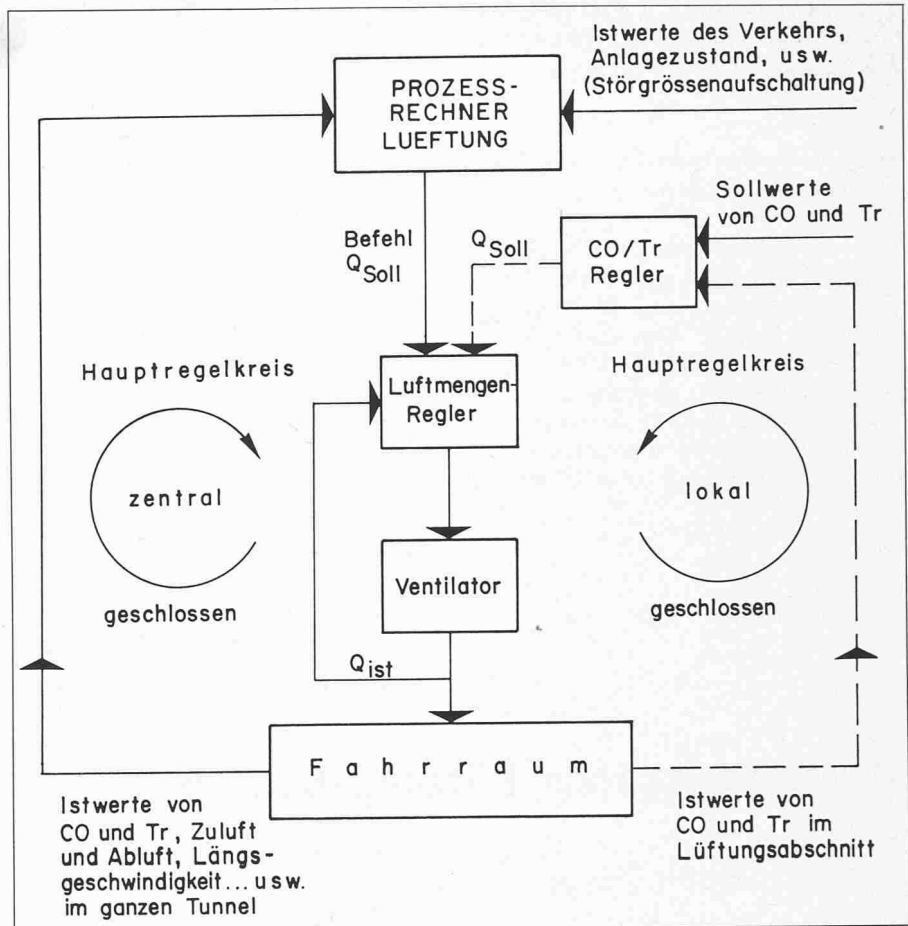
Istwerte des Verkehrs, Anlagezustand, usw. (Störgrössenaufschaltung)

PROZESS-RECHNER LUEFTUNG

Sollwerte von CO und Tr

Befehl $Q_{Soll}$

$Q_{Soll}$

CO/Tr Regler

Hauptregelkreis

Luftmengen-Regler

Hauptregelkreis

zentral

lokal

Ventilator

geschlossen

geschlossen

$Q_{ist}$

F a h r r a u m

Istwerte von CO und Tr, Zuluft und Abluft, Längsgeschwindigkeit ... usw. im ganzen Tunnel

Istwerte von CO und Tr im Lüftungsabschnitt